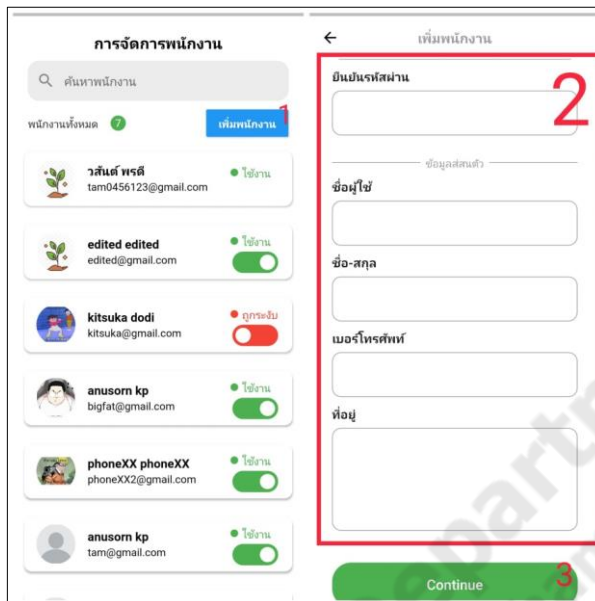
การจัดการพนักงาน

ค้นหาพนักงาน

พนักงานทั้งหมด 7

เพิ่มพนักงาน 1

วสันต์ พรดี
tam0456123@gmail.com
ใช้งาน

edited edited
edited@gmail.com
ใช้งาน

kitsuka dodi
kitsuka@gmail.com
ถูกระงับ

anusorn kp
bigfat@gmail.com
ใช้งาน

phoneXX phoneXX
phoneXX2@gmail.com
ใช้งาน

anusorn kp
tam@gmail.com
ใช้งาน

←
เพิ่มพนักงาน

ยืนยันรหัสผ่าน
2

ข้อมูลส่วนตัว

ชื่อผู้ใช้

ชื่อ-สกุล

เบอร์โทรศัพท์

ที่อยู่

Continue
3